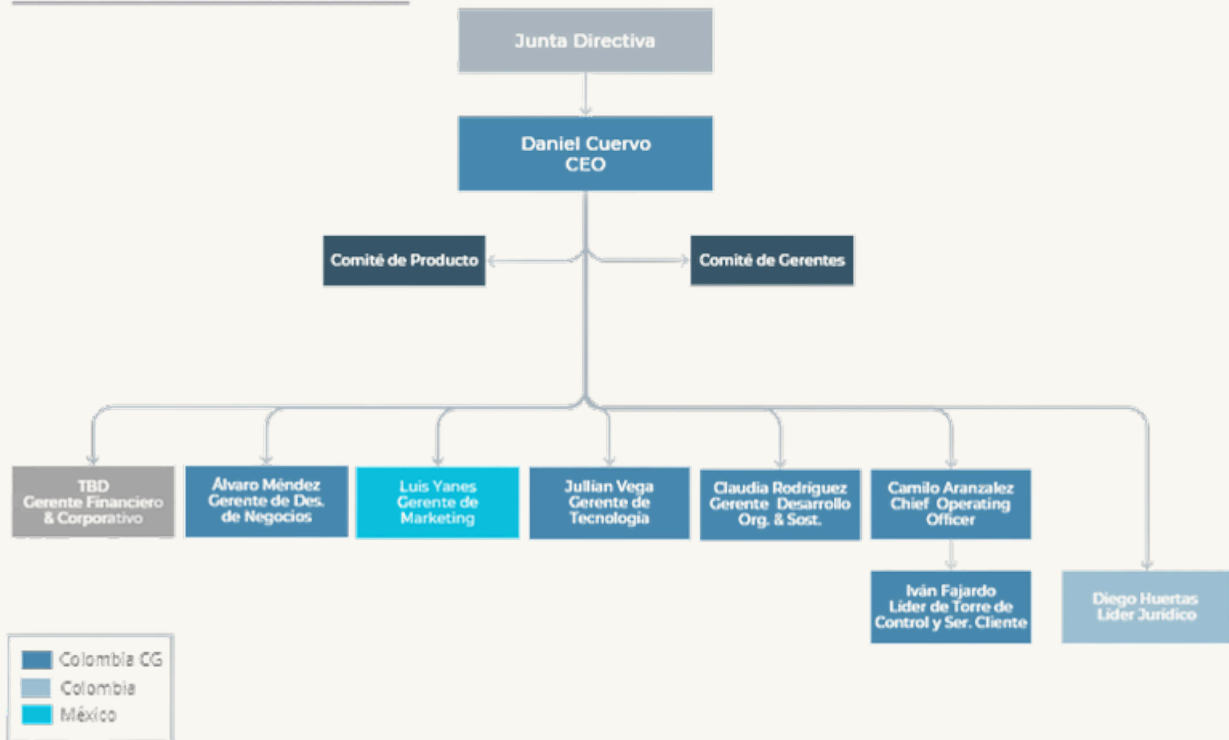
Junta Directiva

Daniel Cuervo
CEO

Comité de Producto

Comité de Gerentes

TBD
Gerente Financiero & Corporativo

Álvaro Méndez
Gerente de Des. de Negocios

Luis Yanes
Gerente de Marketing

Jullian Vega
Gerente de Tecnologia

Claudia Rodriguez
Gerente Desarrollo Org. & Sost.

Camilo Aranzalez
Chief Operating Officer

Iván Fajardo
Lider de Torre de Control y Ser. Cliente

Diego Huertas
Lider Juridico

Colombia CG
Colombia
México